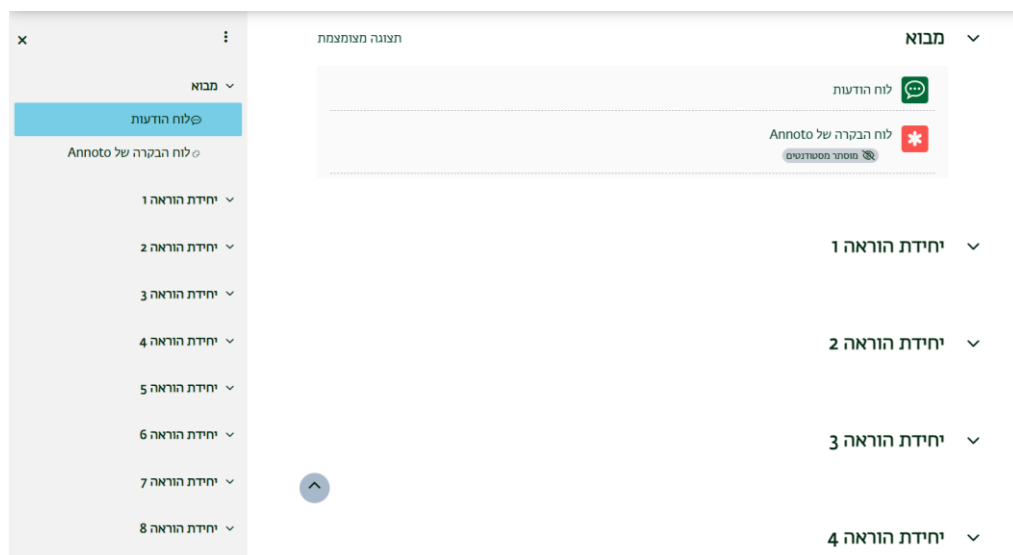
מבוא
לוח הודעות
לוח הבקרה של Annoto
יחידת הוראה 1
יחידת הוראה 2
יחידת הוראה 3
יחידת הוראה 4
יחידת הוראה 5
יחידת הוראה 6
יחידת הוראה 7
יחידת הוראה 8

מבוא
תצוגה מצומצמת
לוח הודעות
לוח הבקרה של Annoto
מוסתר מסטודנטים
יחידת הוראה 1
יחידת הוראה 2
יחידת הוראה 3
יחידת הוראה 4